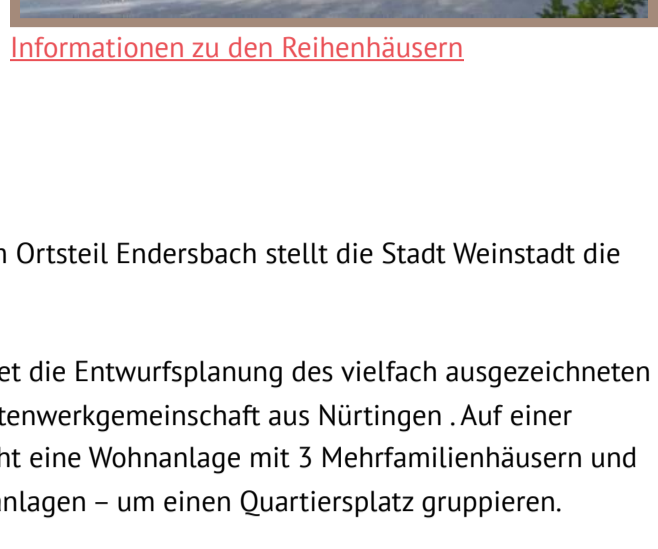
Informationen zu den Reihenhäusern

n Ortsteil Endersbach stellt die Stadt Weinstadt die

et die Entwurfsplanung des vielfach ausgezeichneten tenwerkgemeinschaft aus Nürtingen . Auf einer ht eine Wohnanlage mit 3 Mehrfamilienhäusern und nlagen – um einen Quartiersplatz gruppieren.